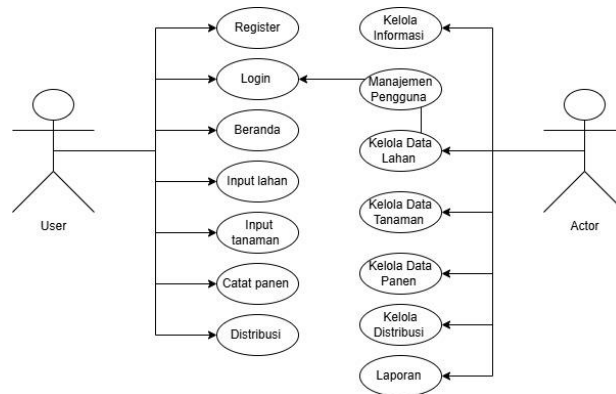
Register
Login
Beranda
Input lahan
Input tanaman
Catat panen
Distribusi
User
Kelola Informasi
Manajemen Pengguna
Kelola Data Lahan
Kelola Data Tanaman
Kelola Data Panen
Kelola Distribusi
Laporan
Actor